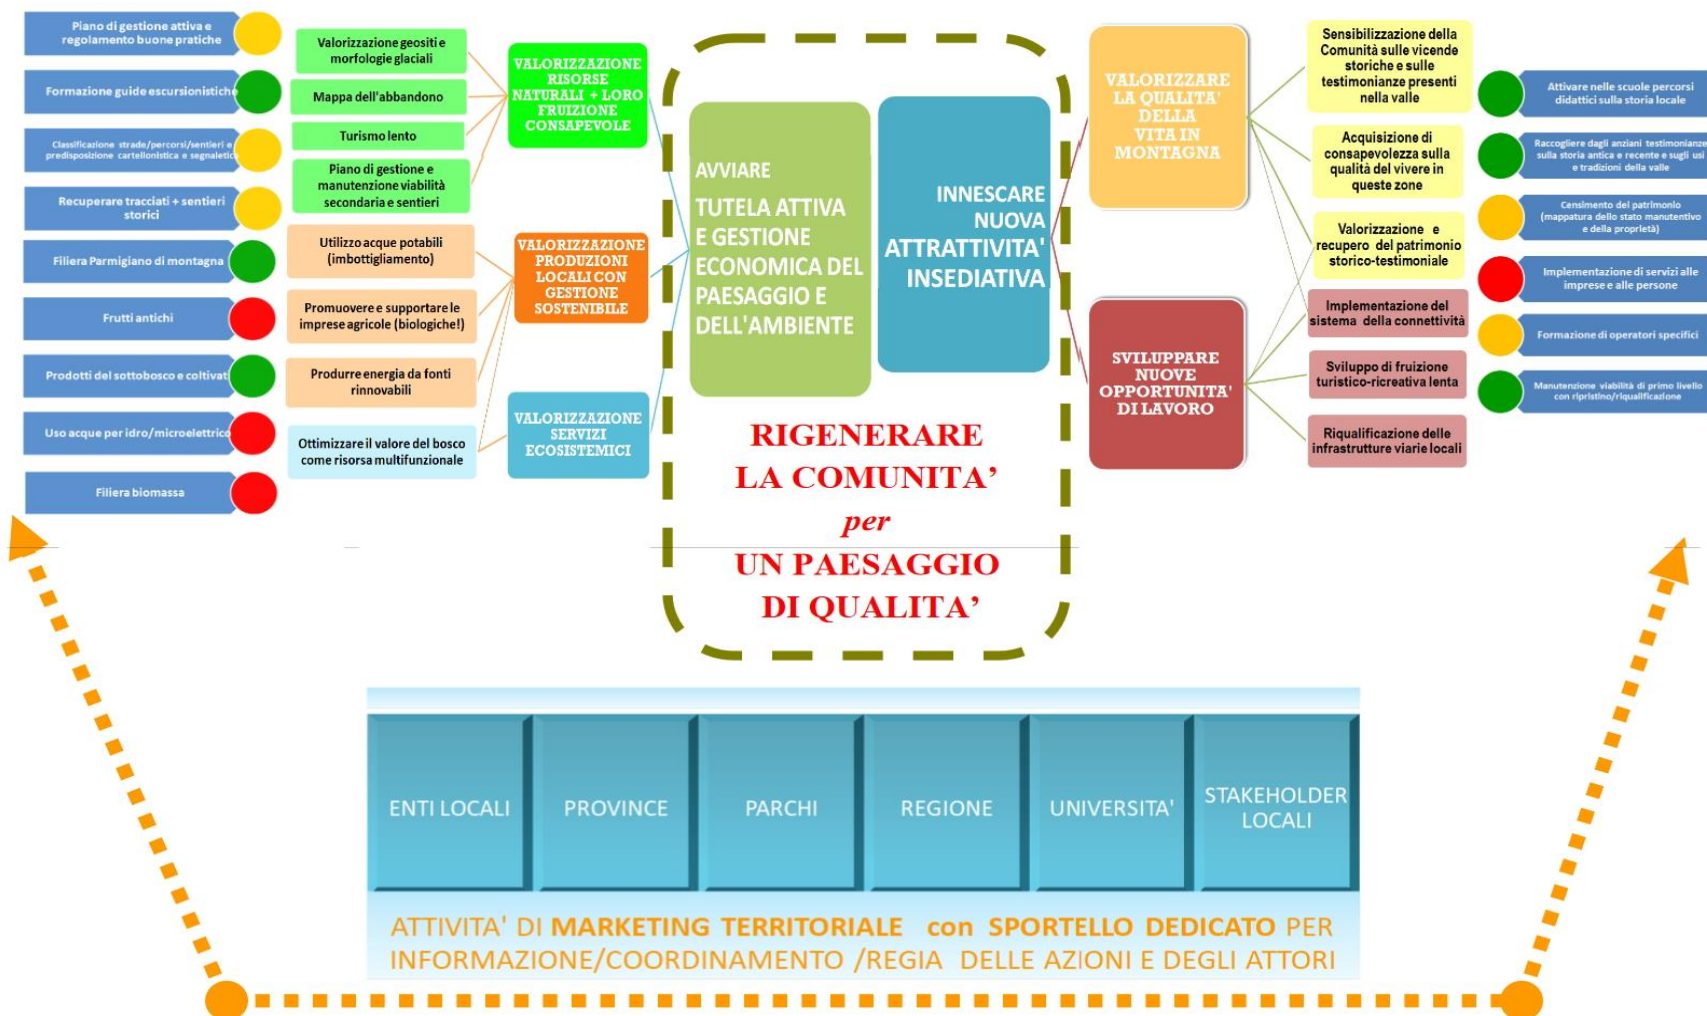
Piano di gestione attiva e regolamento buone pratiche

Formazione guide escursionistiche

Classificazione strade/percorsi/sentieri e predisposizione cartellonistica e segnaletica

Recuperare tracciati + sentieri storici

Filiera Parmigiano di montagna

Frutti antichi

Prodotti del sottobosco e coltivati

Uso acque per idro/microelettrico

Filiera biomassa

Valorizzazione geositi e morfologie glaciali

Mappa dell'abbandono

Turismo lento

Piano di gestione e manutenzione viabilità secondaria e sentieri

Utilizzo acque potabili (imbottigliamento)

Promuovere e supportare le imprese agricole (biologiche!)

Produrre energia da fonti rinnovabili

Ottimizzare il valore del bosco come risorsa multifunzionale

VALORIZZAZIONE RISORSE NATURALI + LORO FRUIZIONE CONSAPEVOLE

VALORIZZAZIONE PRODUZIONI LOCALI CON GESTIONE SOSTENIBILE

VALORIZZAZIONE SERVIZI ECOSISTEMICI

AVVIARE TUTELA ATTIVA E GESTIONE ECONOMICA DEL PAESAGGIO E DELL'AMBIENTE

INNESCARE NUOVA ATTRATTIVITA' INSEDIATIVA

RIGENERARE LA COMUNITA' per UN PAESAGGIO DI QUALITA'

VALORIZZARE LA QUALITA' DELLA VITA IN MONTAGNA

SVILUPPARE NUOVE OPPORTUNITA' DI LAVORO

Sensibilizzazione della Comunità sulle vicende storiche e sulle testimonianze presenti nella valle

Acquisizione di consapevolezza sulla qualità del vivere in queste zone

Valorizzazione e recupero del patrimonio storico-testimoniale

Implementazione del sistema della connettività

Sviluppo di fruizione turistico-ricreativa lenta

Riqualificazione delle infrastrutture viarie locali

Attivare nelle scuole percorsi didattici sulla storia locale

Raccogliere dagli anziani testimonianze sulla storia antica e recente e sugli usi e tradizioni della valle

Censimento del patrimonio (mappatura dello stato manutentivo e della proprietà)

Implementazione di servizi alle imprese e alle persone

Formazione di operatori specifici

Manutenzione viabilità di primo livello con ripristino/riqualificazione

ENTI LOCALI | PROVINCE | PARCHI | REGIONE | UNIVERSITA' | STAKEHOLDER LOCALI

ATTIVITA' DI MARKETING TERRITORIALE con SPORTELLO DEDICATO PER INFORMAZIONE/COORDINAMENTO /REGIA DELLE AZIONI E DEGLI ATTORI